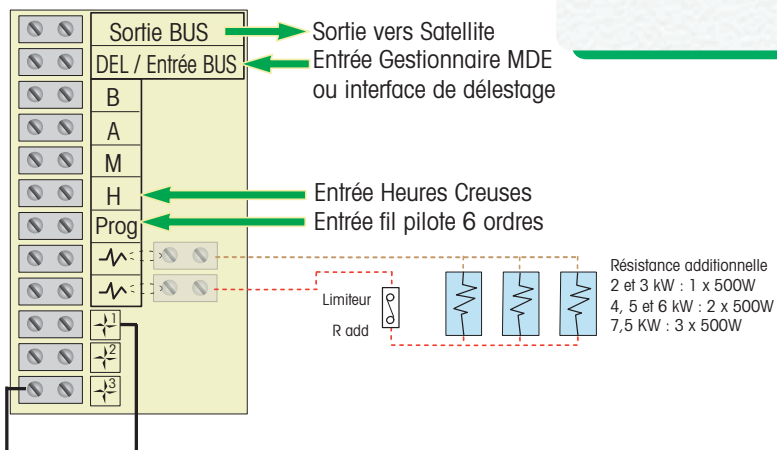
Sortie BUS
DEL / Entrée BUS
B
A
M
H
Prog

Sortie vers Satellite
Entrée Gestionnaire MDE ou interface de délestage

Entrée Heures Creuses
Entrée fil pilote 6 ordres

1
2
3

Limiteur
R add

Résistance additionnelle
2 et 3 kW : 1 x 500W
4, 5 et 6 kW : 2 x 500W
7,5 KW : 3 x 500W